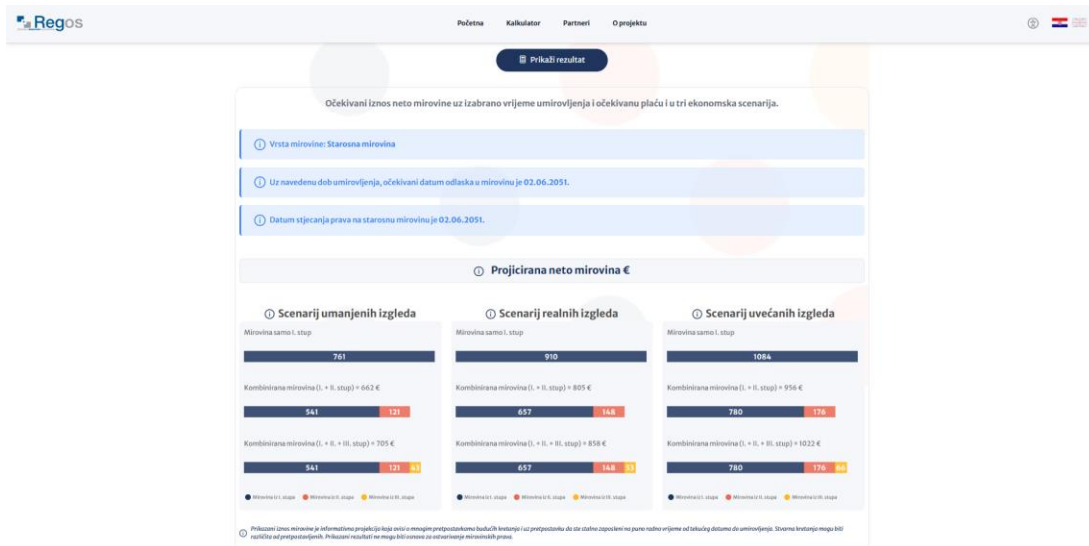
Regos

Početna Kalkulator Partneri O projektu

Prikaži rezultat

Očekivani iznos neto mirovine uz izabrano vrijeme umirovljenja i očekivanu plaću i u tri ekonomska scenarija.

Vrsta mirovine: Starosna mirovina

Uz navedenu dob umirovljenja, očekivani datum odlaska u mirovinu je 02.06.2051.

Datum stjecanja prava na starosnu mirovinu je 02.06.2051.

Projicirana neto mirovina €

Scenarij umanjenih izgleda

Mirovina samo I. stup

761

Kombinirana mirovina (I. + II. stup) = 662 €

541 121

Kombinirana mirovina (I. + II. + III. stup) = 705 €

541 121 43

Mirovina iz I. stupa Mirovina iz II. stupa Mirovina iz III. stupa

Scenarij realnih izgleda

Mirovina samo I. stup

910

Kombinirana mirovina (I. + II. stup) = 805 €

657 148

Kombinirana mirovina (I. + II. + III. stup) = 858 €

657 148 53

Mirovina iz I. stupa Mirovina iz II. stupa Mirovina iz III. stupa

Scenarij uvećanih izgleda

Mirovina samo I. stup

1084

Kombinirana mirovina (I. + II. stup) = 956 €

780 176

Kombinirana mirovina (I. + II. + III. stup) = 1022 €

780 176 66

Mirovina iz I. stupa Mirovina iz II. stupa Mirovina iz III. stupa

Prikazani iznos mirovine je informativna projekcija koja ovisi o mnogim pretpostavkama budućih kretanja i uz pretpostavku da ste stalno zaposleni na puno radno vrijeme od tekućeg datuma do umirovljenja. Stvarna kretanja mogu biti različita od pretpostavljenih. Prikazani rezultati ne mogu biti osnova za ostvarivanje mirovinskih prava.